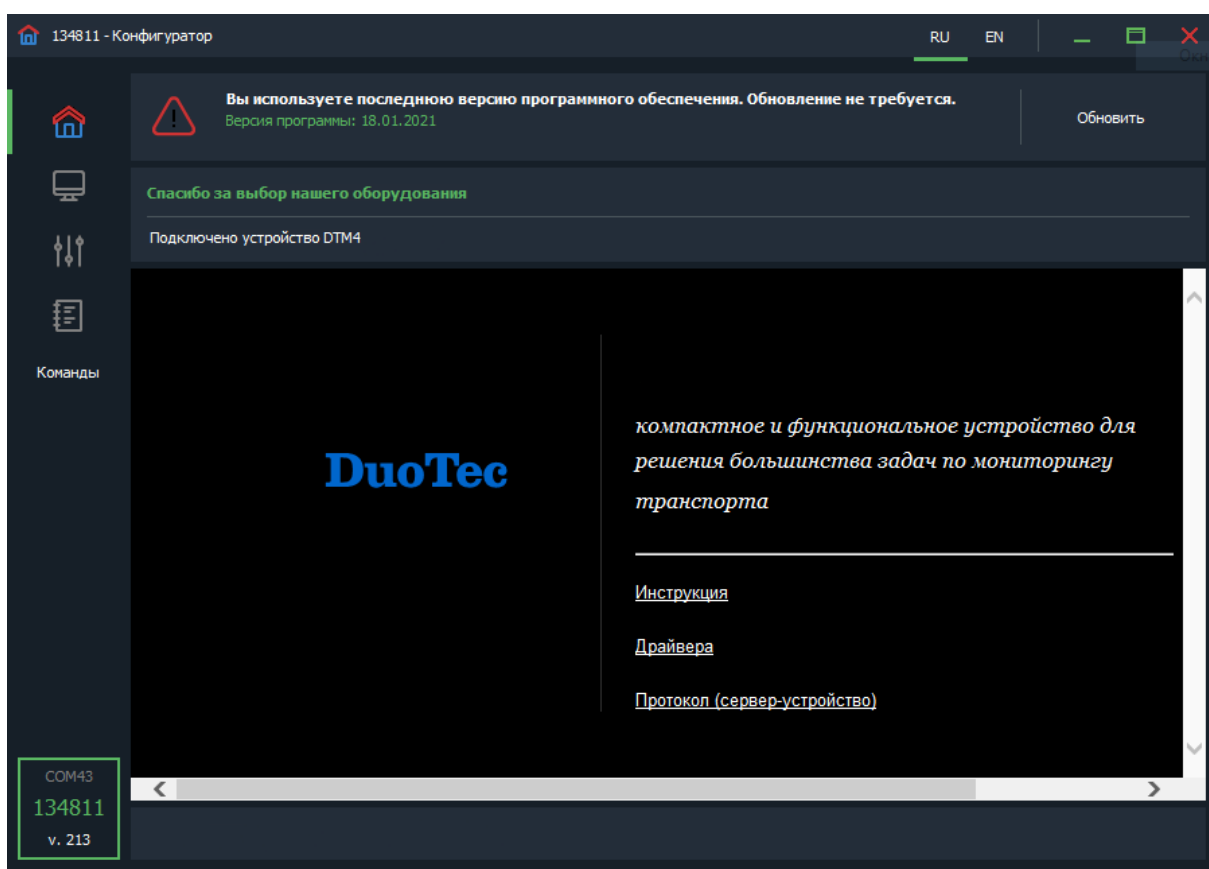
134811 - Конфигуратор

RU EN

Вы используете последнюю версию программного обеспечения. Обновление не требуется.
Версия программы: 18.01.2021

Обновить

Спасибо за выбор нашего оборудования

Подключено устройство DTM4

Команды

DuoTec

компактное и функциональное устройство для решения большинства задач по мониторингу транспорта

Инструкция

Драйвера

Протокол (сервер-устройство)

COM43
134811
v. 213